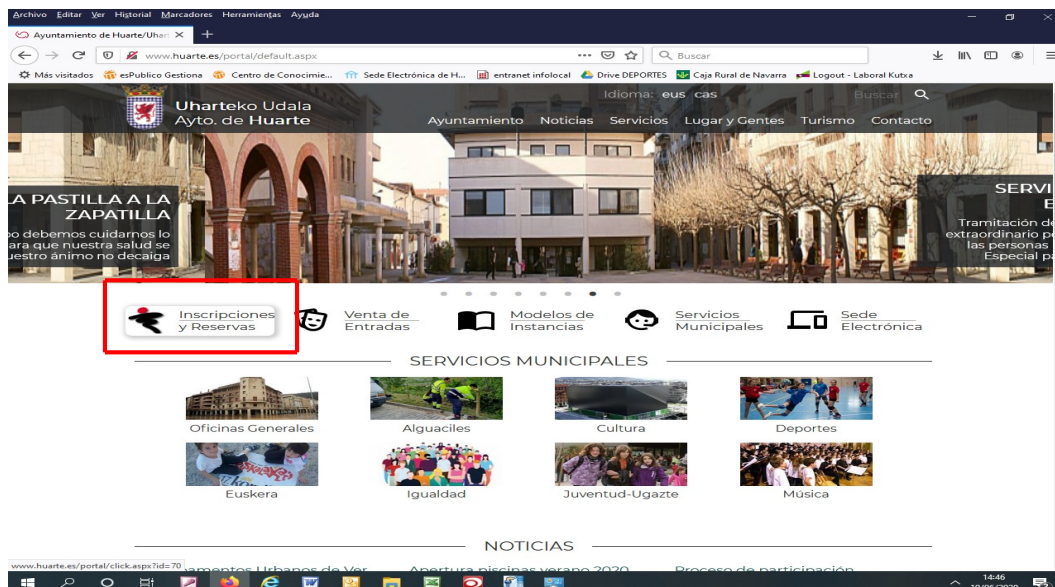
Archivo Editar Ver Historial Marcadores Herramientas Ayuda

Ayuntamiento de Huarte/Uhar ×

www.huarte.es/portal/default.aspx

Buscar

Más visitados esPublico Gestiona Centro de Conocimie... Sede Electrónica de H... entranet infolocal Drive DEPORTES Caja Rural de Navarra Logout - Laboral Kutxa

Uharteko Udala
Ayto. de Huarte

Idioma: eus cas

Buscar

Ayuntamiento Noticias Servicios Lugar y Gentes Turismo Contacto

LA PASTILLA A LA ZAPATILLA
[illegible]o debemos cuidarnos lo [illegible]ara que nuestra salud se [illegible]uestro ánimo no decaiga

SERVI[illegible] E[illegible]
Tramitación de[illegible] extraordinario p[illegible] las personas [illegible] Especial p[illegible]

Inscripciones y Reservas

Venta de Entradas

Modelos de Instancias

Servicios Municipales

Sede Electrónica

SERVICIOS MUNICIPALES

Oficinas Generales

Alguaciles

Cultura

Deportes

Euskera

Igualdad

Juventud-Ugazte

Música

NOTICIAS

www.huarte.es/portal/click.aspx?id=70

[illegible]amentos Urbanos de Ver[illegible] Apertura piscinas verano 2020 Proceso de participación

14:46
10/06/2020